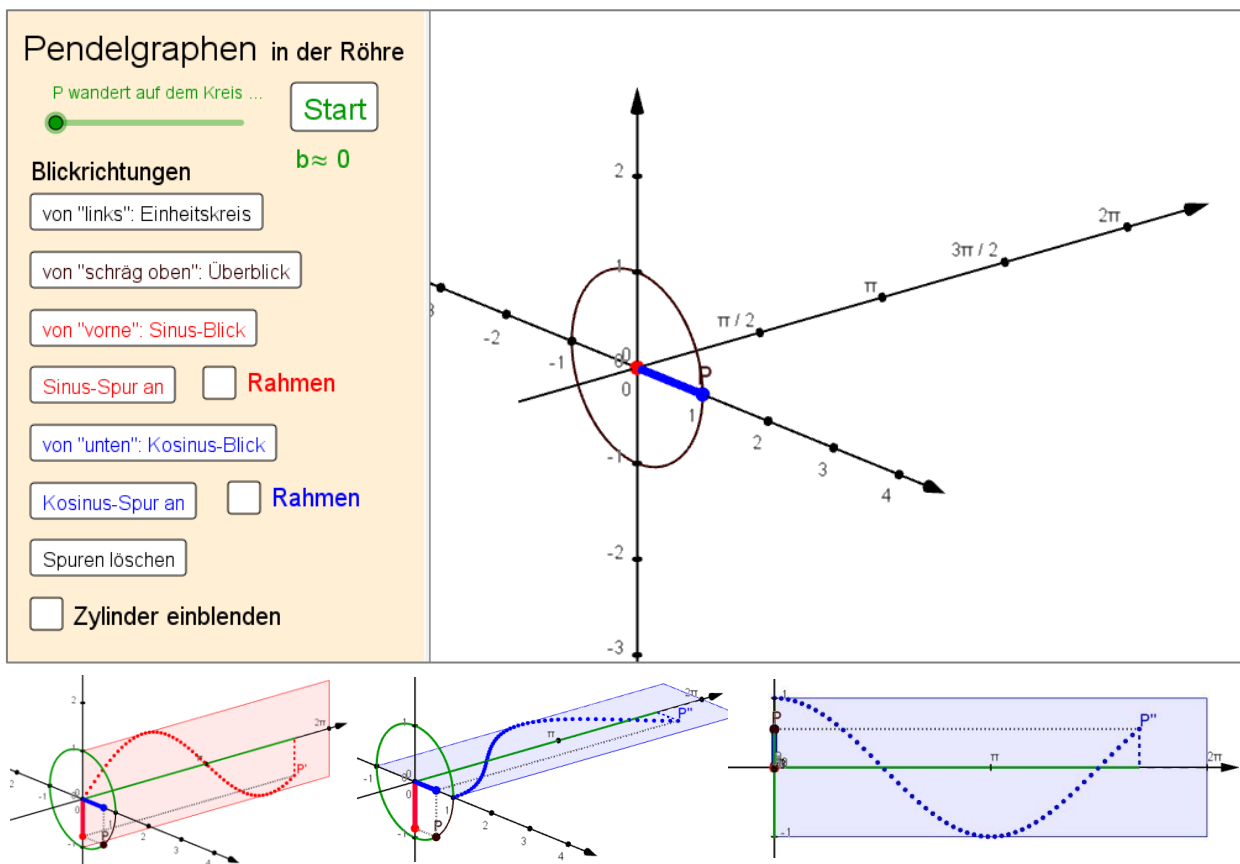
Pendelgraphen in der Röhre

P wandert auf dem Kreis ...

Start

$b \approx 0$

Blickrichtungen

von "links": Einheitskreis

von "schräg oben": Überblick

von "vorne": Sinus-Blick

Sinus-Spur an

Rahmen

von "unten": Kosinus-Blick

Kosinus-Spur an

Rahmen

Spuren löschen

Zylinder einblenden

2
1
-1
-2
-3
3
-2
-1
0
0
1
2
3
4
P
$\pi / 2$
$\pi$
$3\pi / 2$
$2\pi$

2
1
-1
-2
0
0
1
2
3
4
P
P'
$2\pi$

1
-1
0
0
1
2
3
4
P
P''
$\pi$
$2\pi$

1
-1
P
P''
$\pi$
$2\pi$